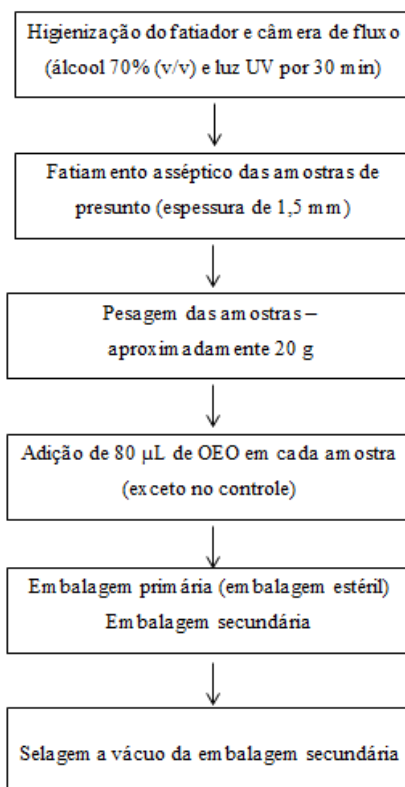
Higienização do fatiador e câmera de fluxo (álcool 70% (v/v) e luz UV por 30 min)

Fatiamento asséptico das amostras de presunto (espessura de 1,5 mm)

Pesagem das amostras – aproximadamente 20 g

Adição de 80 µL de OEO em cada amostra (exceto no controle)

Embalagem primária (embalagem estéril)
Embalagem secundária

Selagem a vácuo da embalagem secundária